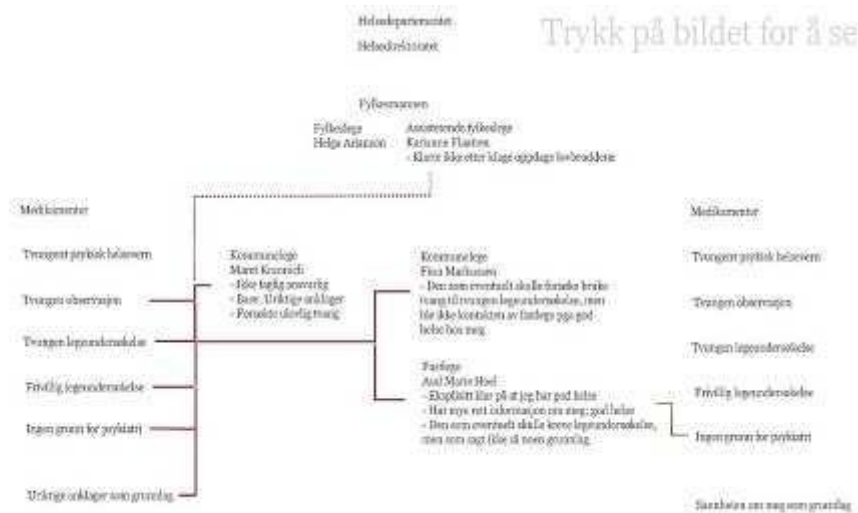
Helsedepartementet

Helsedirektoratet

Trykk på bildet for å se

Fylkesmannen

Fylkeslege
Helga Arianson

Assisterende fylkeslege
Katrine Flaaten
- Klarte ikke etter klage oppdage lovbruddene

Medikamenter

Tvungent psykisk helsevern

Tvungen observasjon

Tvungen legeundersøkelse

Frivillig legeundersøkelse

Ingen grunn for psykiatri

Uriktige anklager som grunnlag

Kommunelege
Maret Kronsich
- Ikke faglig ansvarlig
- Bare. Uriktige anklager
- Foreslo ulovlig tvang

Kommunelege
Finn Markussen
- Den som eventuelt skulle foreslo bruke tvang til tvungen legeundersøkelse, men ble ikke kontakten av fastlege pga god helse hos meg

Fastlege
Aud Marie Hoel
- Eksplisitt klar på at jeg har god helse
- Har mye ret informasjon om meg; god helse
- Den som eventuelt skulle kreve legeundersøkelse, men som sagt ikke så noen grunnlag

Medikamenter

Tvungent psykisk helsevern

Tvungen observasjon

Tvungen legeundersøkelse

Frivillig legeundersøkelse

Ingen grunn for psykiatri

Sannheten om meg som grunnlag